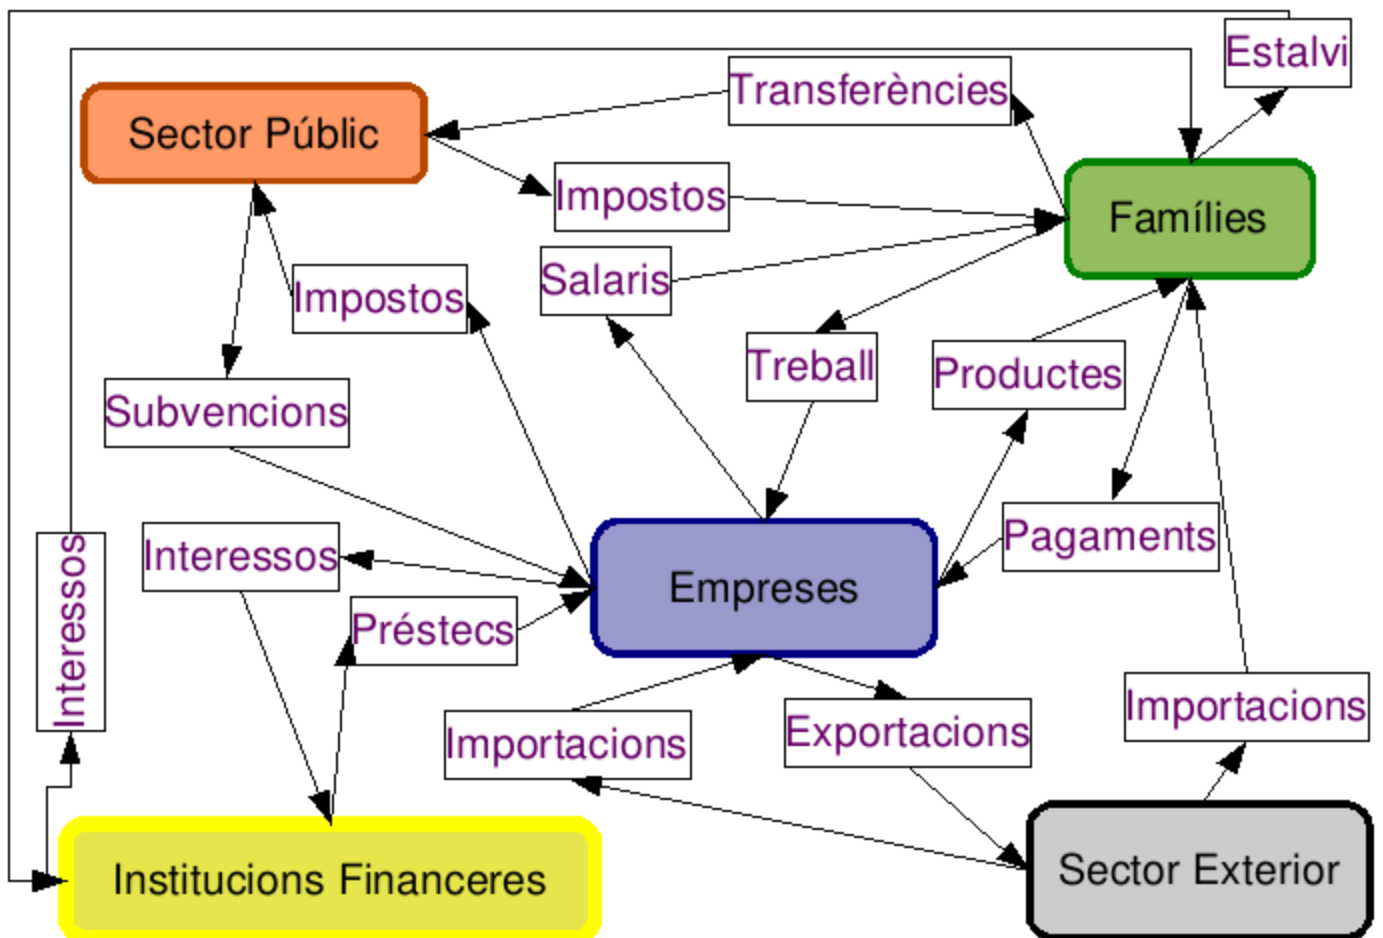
Estalvi
Transferències
Sector Públic
Impostos
Famílies
Salaris
Impostos
Treball
Productes
Subvencions
Interessos
Pagaments
Empreses
Préstecs
Interessos
Importacions
Importacions
Exportacions
Institucions Financeres
Sector Exterior